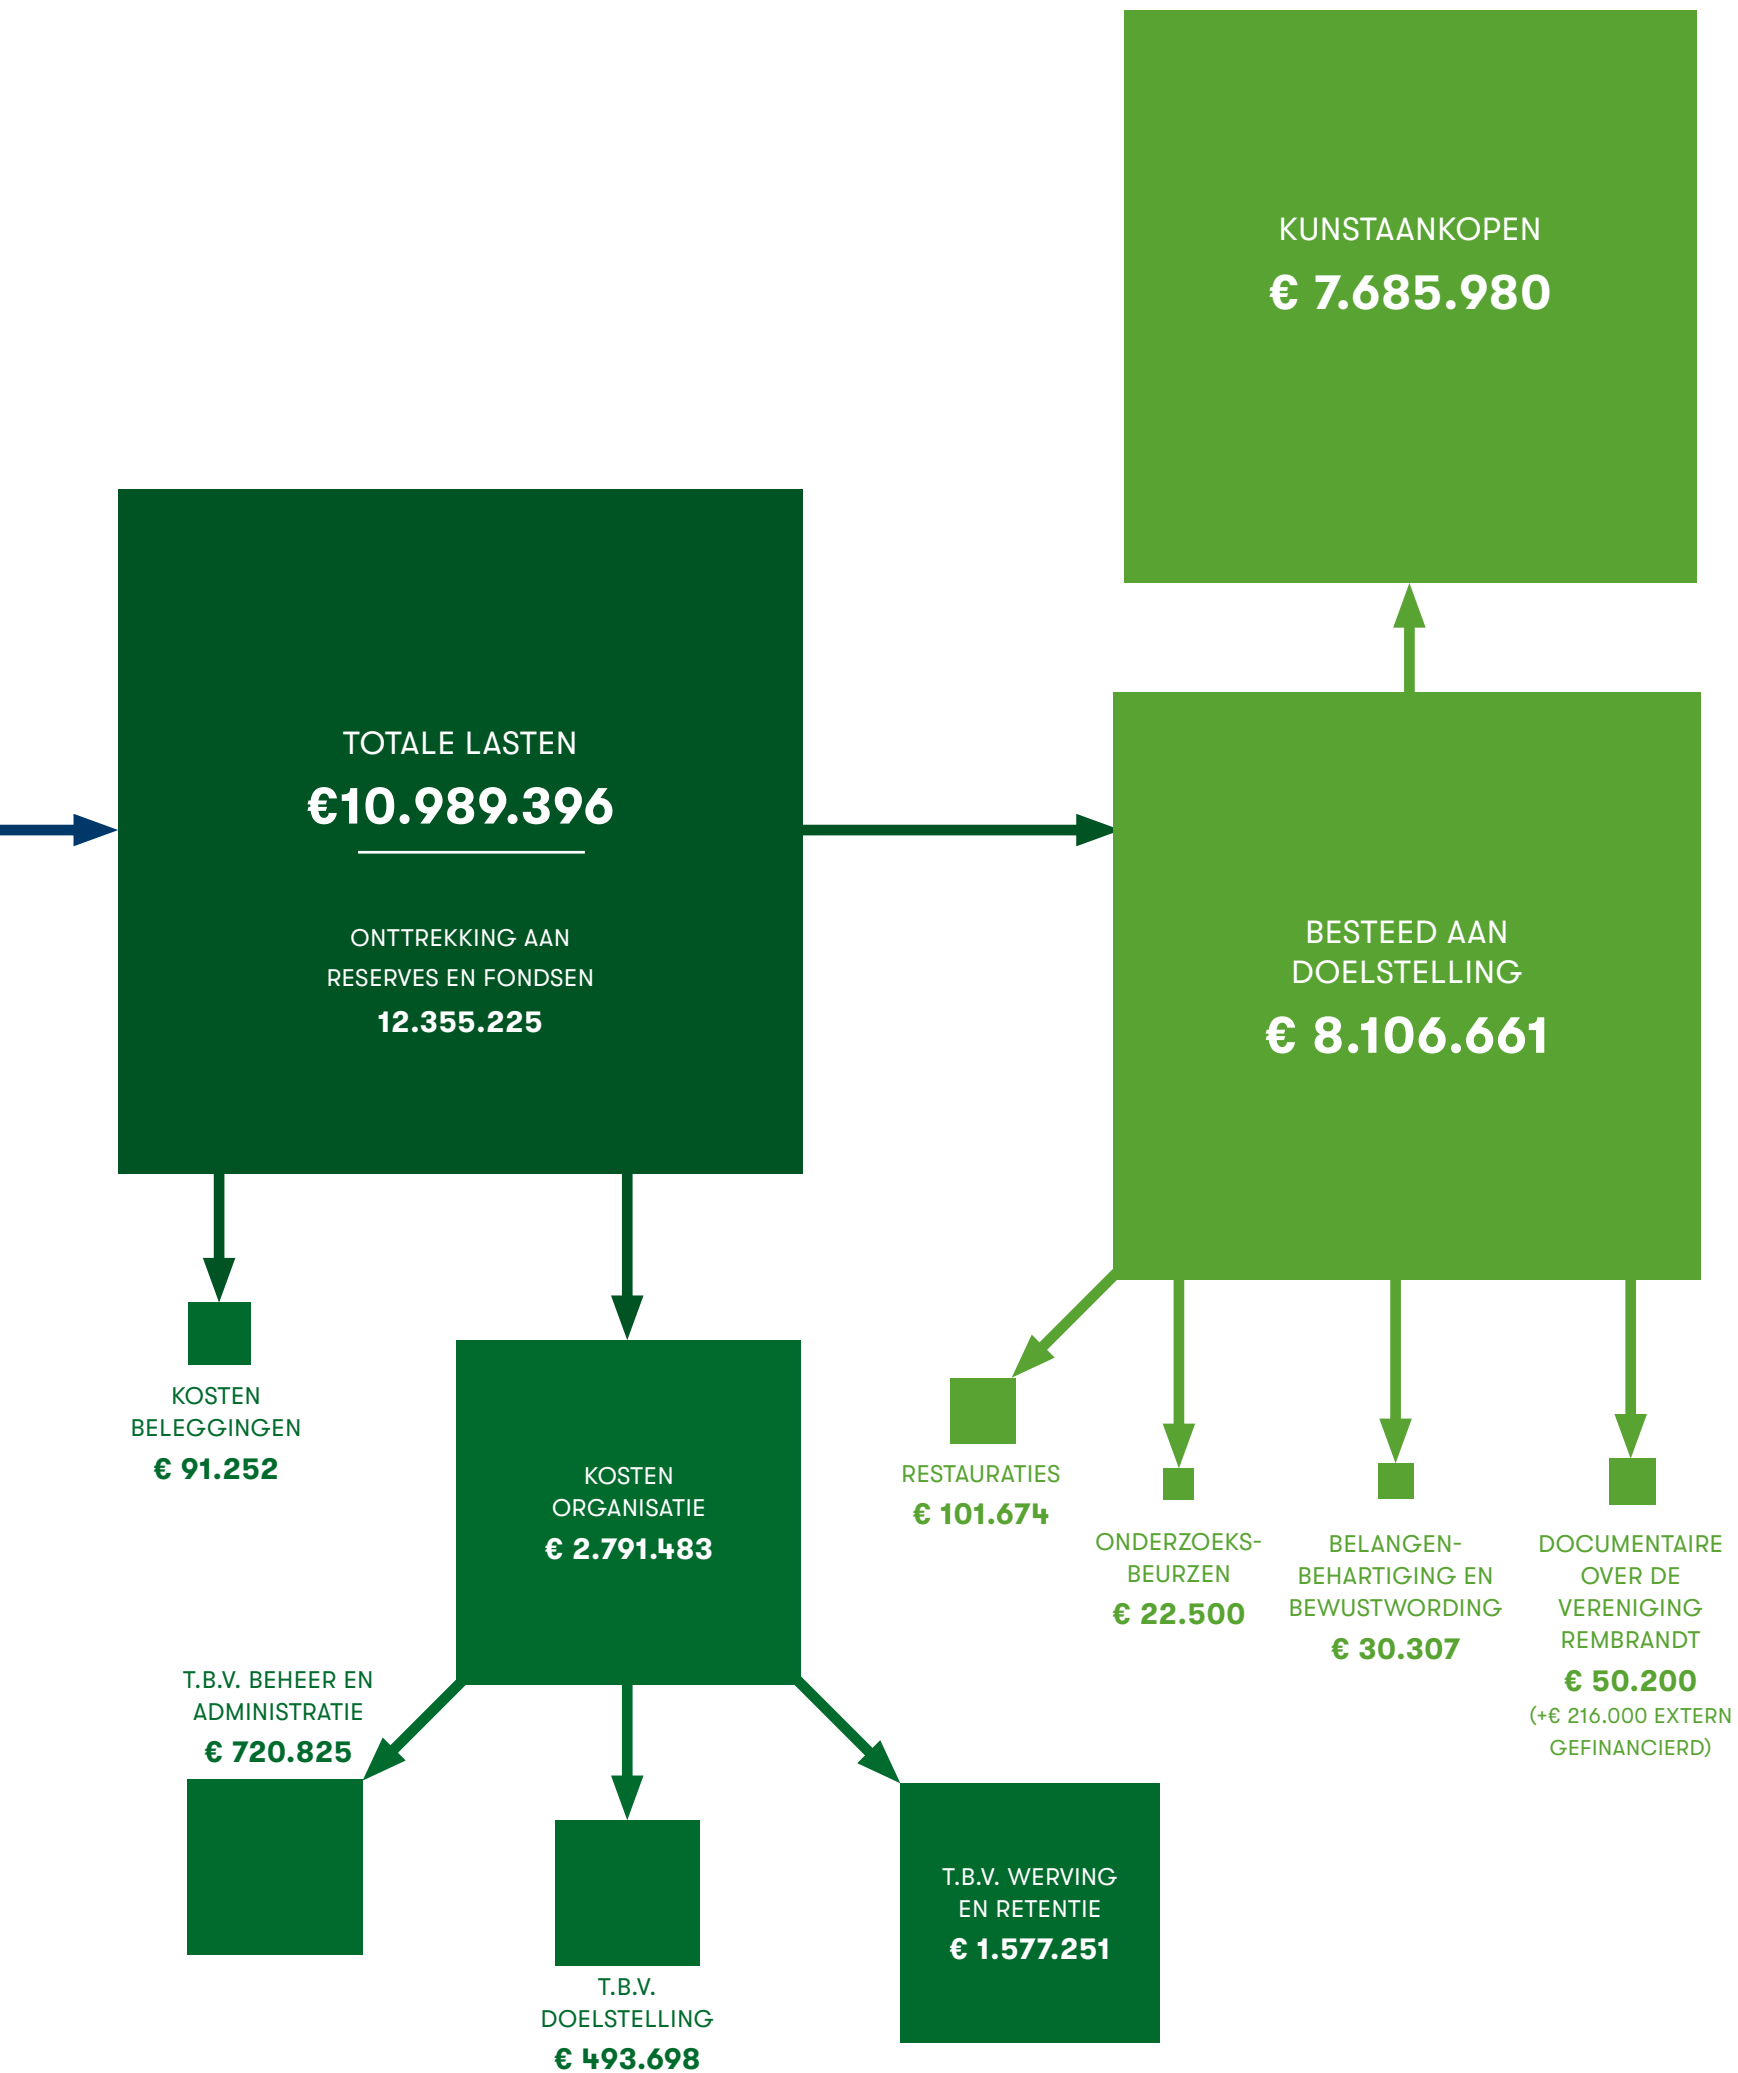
KUNSTAANKOPEN
€ 7.685.980

TOTALE LASTEN
€10.989.396

ONTTREKKING AAN RESERVES EN FONDSEN
12.355.225

BESTEED AAN DOELSTELLING
€ 8.106.661

KOSTEN BELEGGINGEN
€ 91.252

KOSTEN ORGANISATIE
€ 2.791.483

RESTAURATIES
€ 101.674

ONDERZOEKSBEURZEN
€ 22.500

BELANGENBEHARTIGING EN BEWUSTWORDING
€ 30.307

DOCUMENTAIRE OVER DE VERENIGING REMBRANDT
€ 50.200
(+€ 216.000 EXTERN GEFINANCIERD)

T.B.V. BEHEER EN ADMINISTRATIE
€ 720.825

T.B.V. WERVING EN RETENTIE
€ 1.577.251

T.B.V. DOELSTELLING
€ 493.698